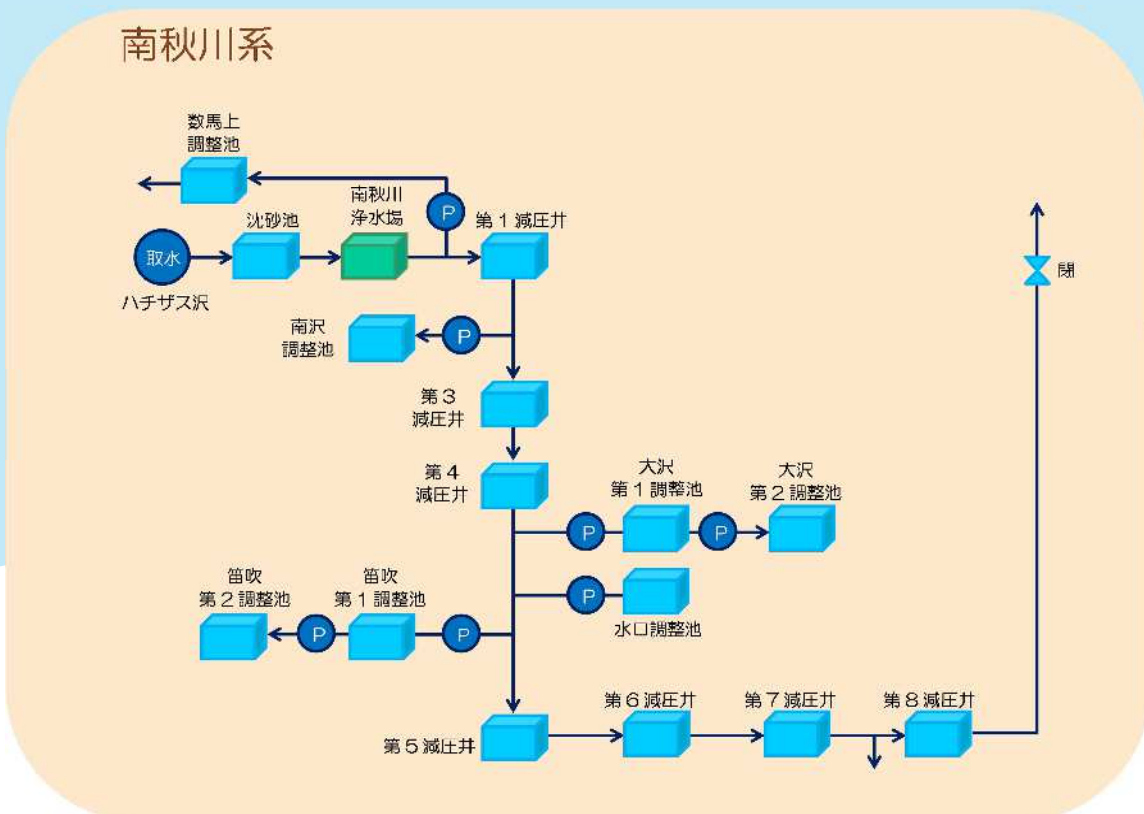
南秋川系

数馬上
調整池

南秋川
浄水場

P

第１減圧井

取水

沈砂池

ハチザス沢

南沢
調整池

P

第３
減圧井

第４
減圧井

大沢
第１調整池

大沢
第２調整池

P

P

P

水口調整池

笛吹
第２調整池

笛吹
第１調整池

P

P

第５減圧井

第６減圧井

第７減圧井

第８減圧井

閉